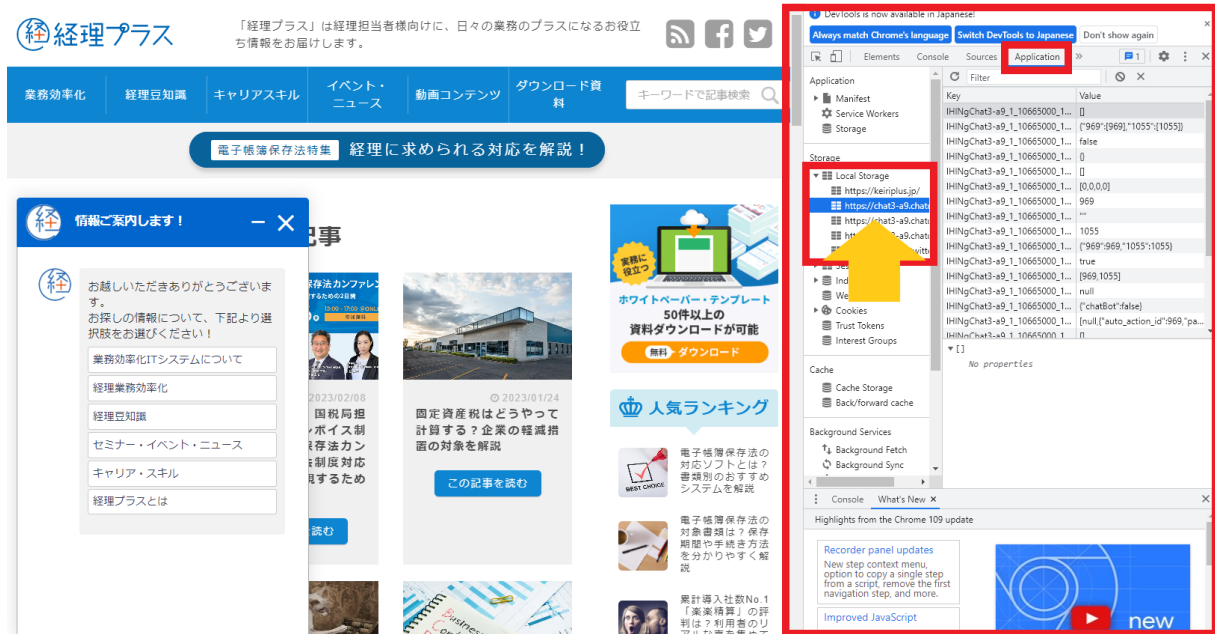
経理プラス

「経理プラス」は経理担当者様向けに、日々の業務のプラスになるお役立ち情報をお届けします。

業務効率化 | 経理豆知識 | キャリアスキル | イベント・ニュース | 動画コンテンツ | ダウンロード資料

キーワードで記事検索

電子帳簿保存法特集 経理に求められる対応を解説！

情報ご案内します！

お越しいただきありがとうございます。
お探しの情報について、下記より選択肢をお選びください！

業務効率化ITシステムについて
経理業務効率化
経理豆知識
セミナー・イベント・ニュース
キャリア・スキル
経理プラスとは

記事

2023/02/08
国税局担
インボイス制
存法カン
制度対応
するため

読む

2023/01/24
固定資産税はどうやって計算する？企業の軽減措置の対象を解説

この記事を読む

実務に役立つ
ホワイトペーパー・テンプレート
50件以上の
資料ダウンロードが可能
無料 ダウンロード

人気ランキング

BEST CHOICE
電子帳簿保存法の対応ソフトとは？書類別のおすすめシステムを解説

電子帳簿保存法の対象書類は？保存期間や手続き方法を分かりやすく解説

累計導入社数No.1「楽楽精算」の評判は？利用者のリア

DevTools is now available in Japanese!
Always match Chrome's language | Switch DevTools to Japanese | Don't show again

Elements | Console | Sources | Application

Filter

Application
Manifest
Service Workers
Storage

Storage
Local Storage
https://keiriplus.jp/
https://chat3-a9.chat
https://chat3-a9.chatu
https://chat3-a9.chatu
Ses
Ind
We
Cookies
Trust Tokens
Interest Groups

Cache
Cache Storage
Back/forward cache

Background Services
Background Fetch
Background Sync

| Key | Value |
|---|---|
| IHINgChat3-a9_1_10665000_1... | [] |
| IHINgChat3-a9_1_10665000_1... | {"969":[969],"1055":[1055]} |
| IHINgChat3-a9_1_10665000_1... | false |
| IHINgChat3-a9_1_10665000_1... | {} |
| IHINgChat3-a9_1_10665000_1... | [] |
| IHINgChat3-a9_1_10665000_1... | [0,0,0,0] |
| IHINgChat3-a9_1_10665000_1... | 969 |
| IHINgChat3-a9_1_10665000_1... | "" |
| IHINgChat3-a9_1_10665000_1... | 1055 |
| IHINgChat3-a9_1_10665000_1... | {"969":969,"1055":1055} |
| IHINgChat3-a9_1_10665000_1... | true |
| IHINgChat3-a9_1_10665000_1... | [969,1055] |
| IHINgChat3-a9_1_10665000_1... | null |
| IHINgChat3-a9_1_10665000_1... | {"chatBot":false} |
| IHINgChat3-a9_1_10665000_1... | [null,{"auto_action_id":969,"pa... |
| IHINgChat3-a9_1_10665000_1... | [] |

▼ []
No properties

Console | What's New ×

Highlights from the Chrome 109 update

Recorder panel updates
New step context menu, option to copy a single step from a script, remove the first navigation step, and more.

Improved JavaScript

new